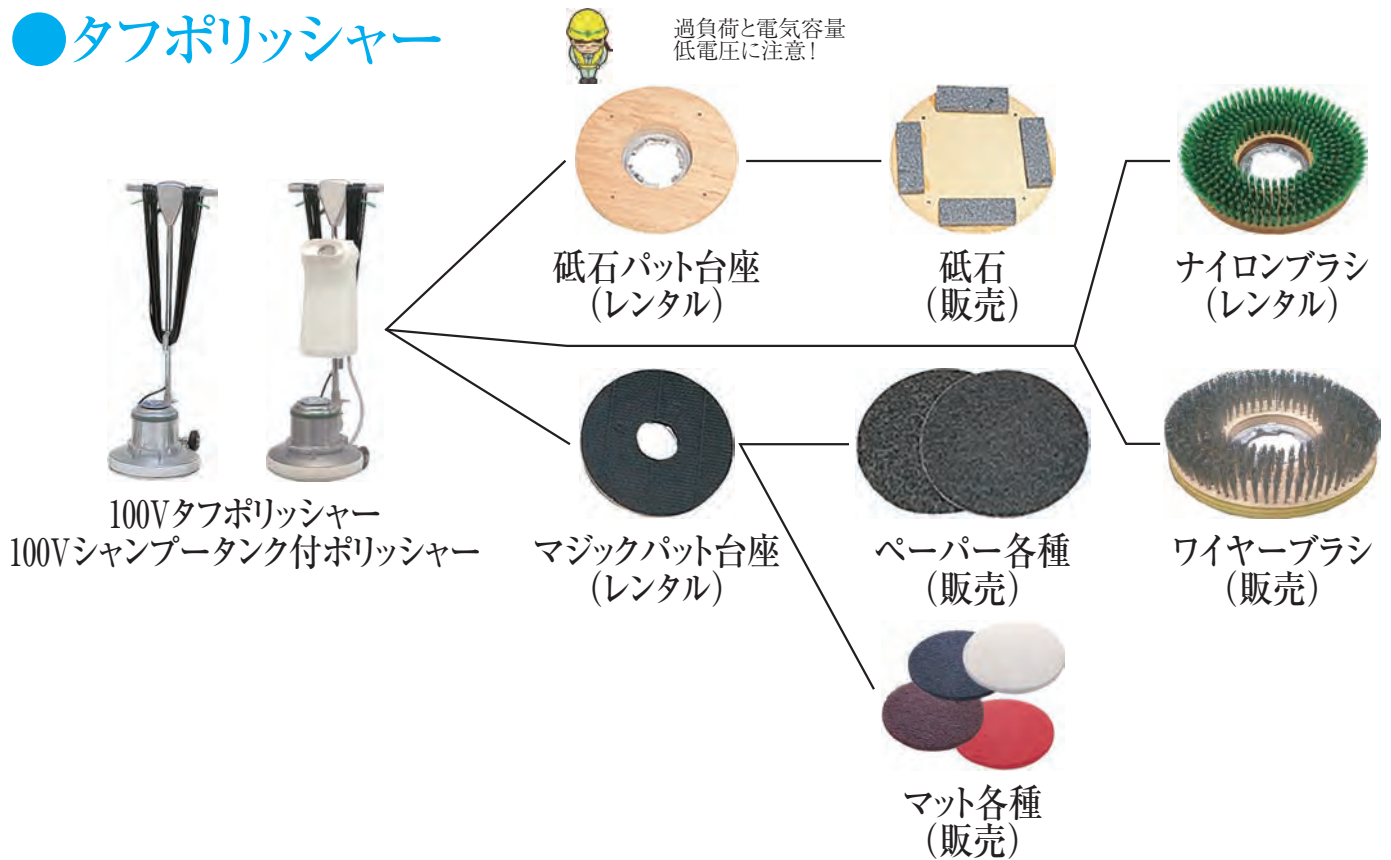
●タフポリッシャー

過負荷と電気容量
低電圧に注意！

100Vタフポリッシャー
100Vシャンプータンク付ポリッシャー

砥石パット台座
（レンタル）

砥石
（販売）

ナイロンブラシ
（レンタル）

マジックパット台座
（レンタル）

ペーパー各種
（販売）

ワイヤーブラシ
（販売）

マット各種
（販売）